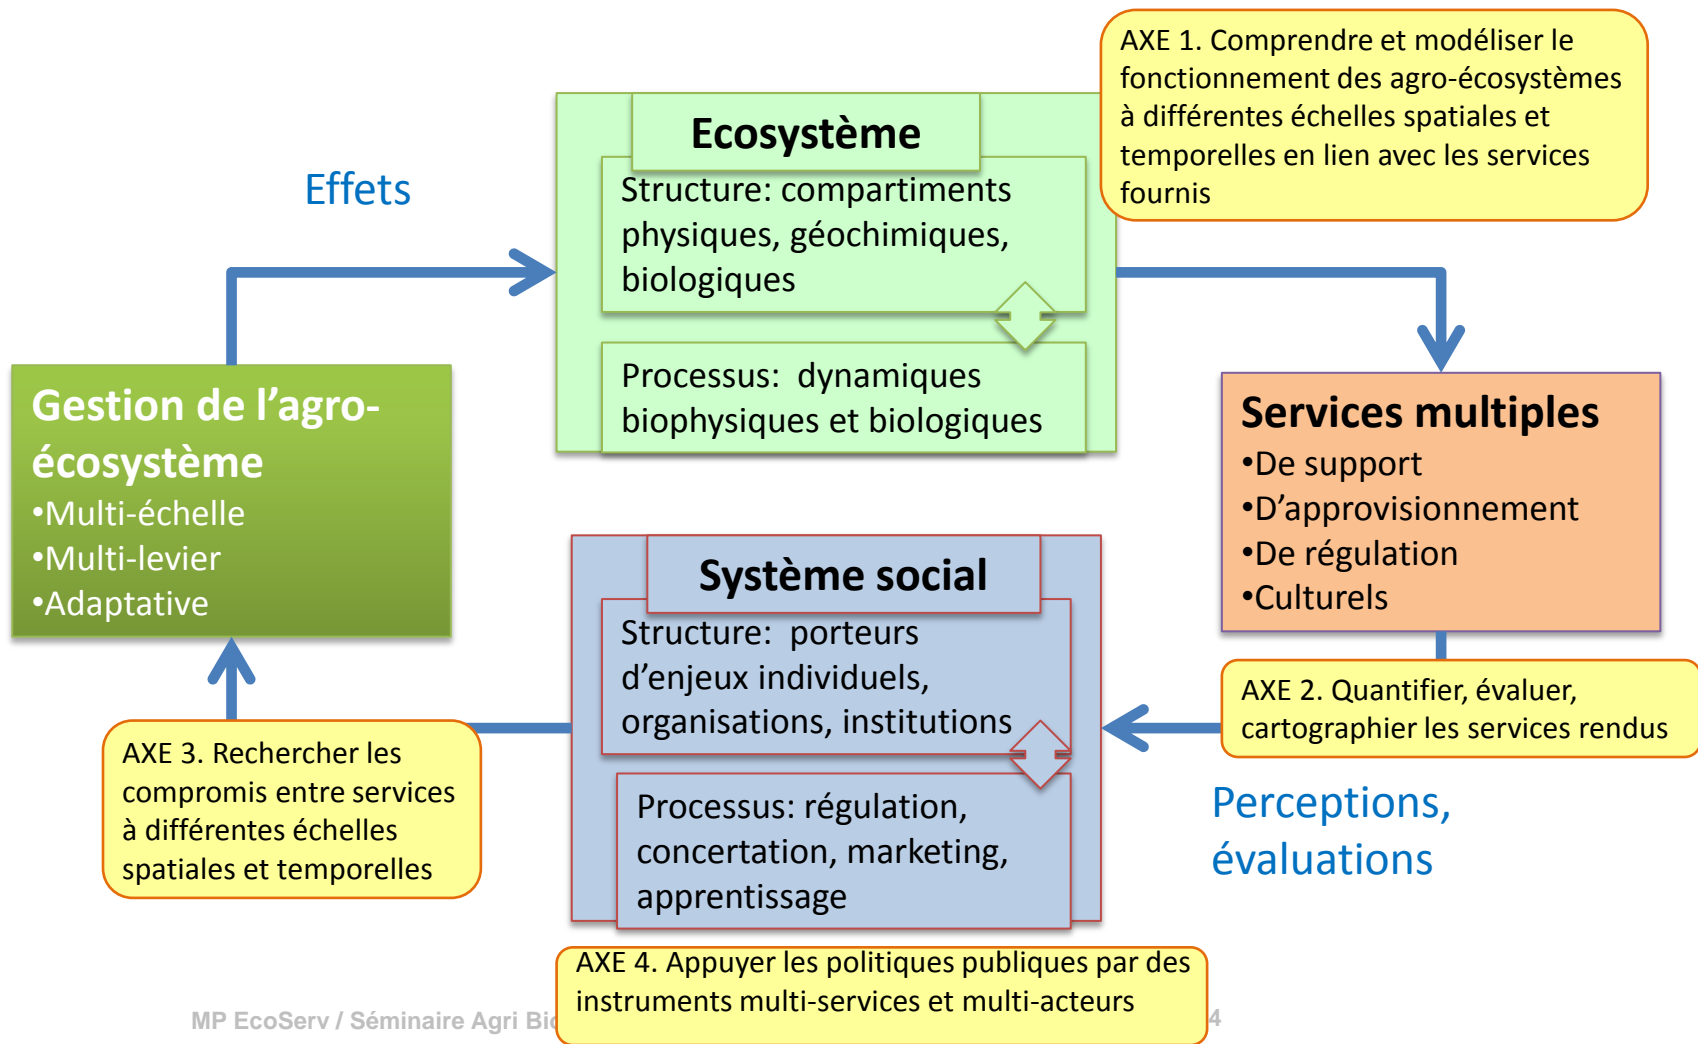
AXE 1. Comprendre et modéliser le fonctionnement des agro-écosystèmes à différentes échelles spatiales et temporelles en lien avec les services fournis

Effets

Ecosystème

Structure: compartiments physiques, géochimiques, biologiques

Processus: dynamiques biophysiques et biologiques

Gestion de l'agro-écosystème
•Multi-échelle
•Multi-levier
•Adaptative

Services multiples
•De support
•D'approvisionnement
•De régulation
•Culturels

Système social

Structure: porteurs d'enjeux individuels, organisations, institutions

Processus: régulation, concertation, marketing, apprentissage

AXE 2. Quantifier, évaluer, cartographier les services rendus

Perceptions, évaluations

AXE 3. Rechercher les compromis entre services à différentes échelles spatiales et temporelles

AXE 4. Appuyer les politiques publiques par des instruments multi-services et multi-acteurs

MP EcoServ / Séminaire Agri Bi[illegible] 4